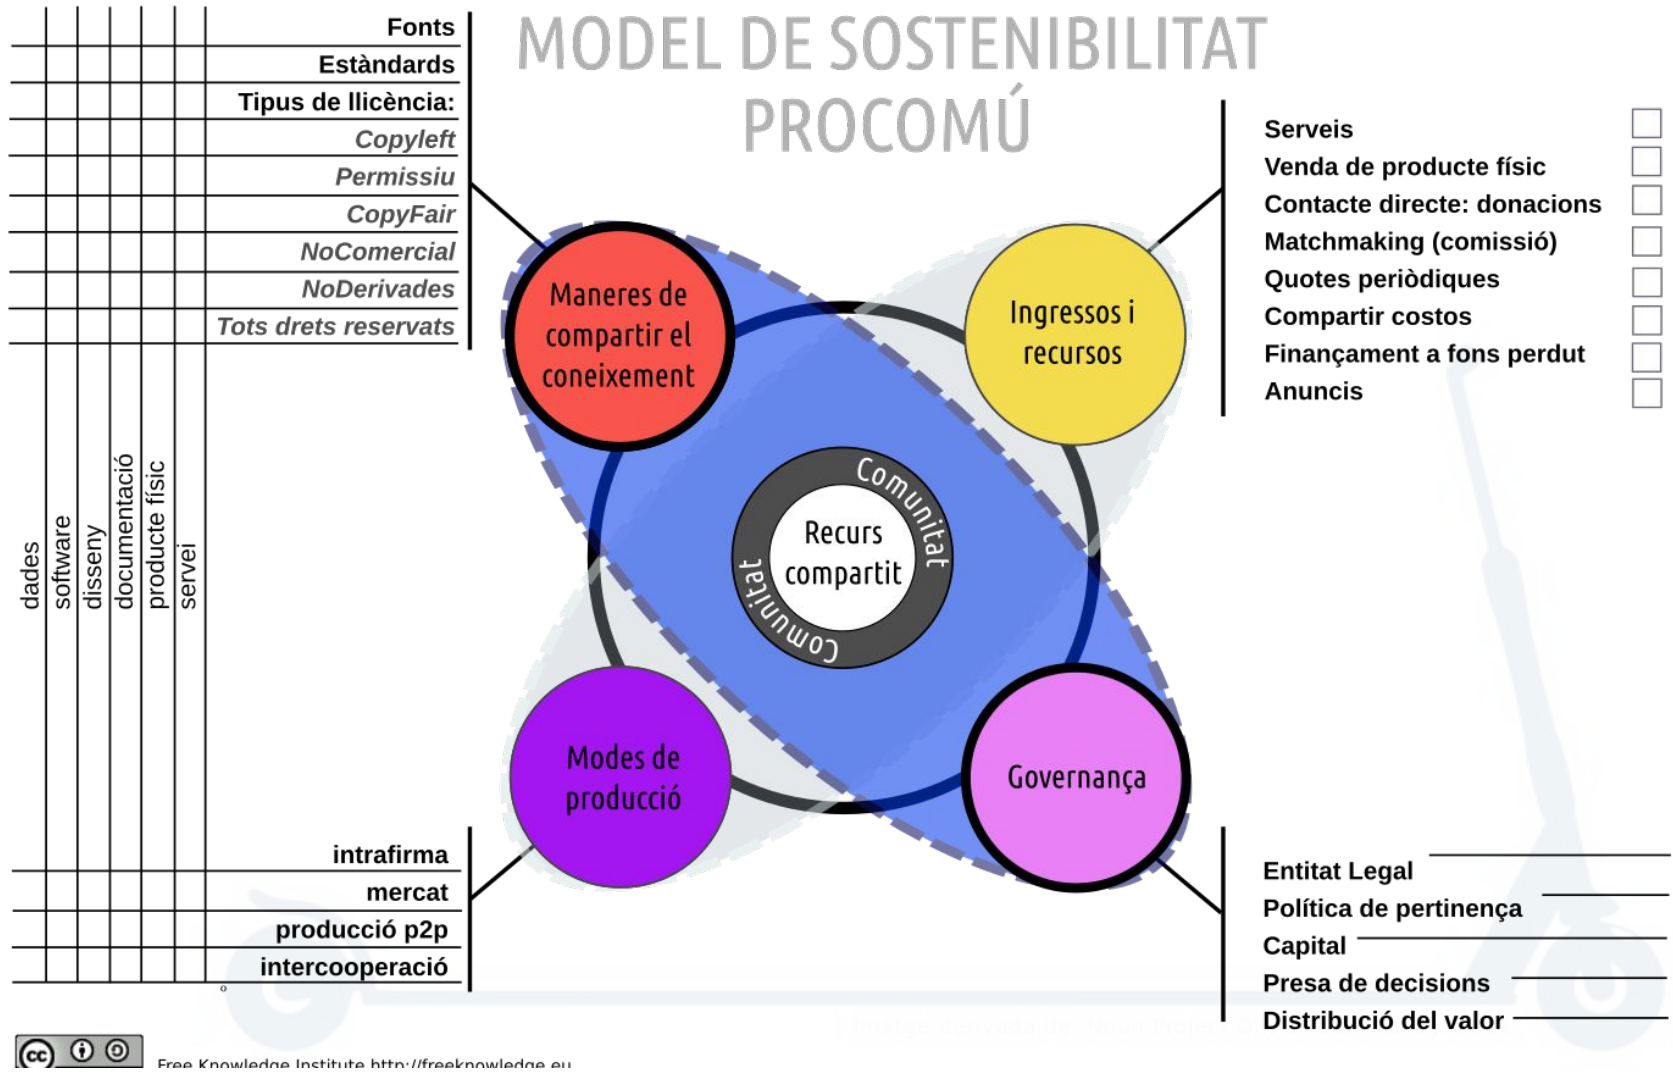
MODEL DE SOSTENIBILITAT PROCOMÚ

Fonts
Estàndards
Tipus de llicència:
Copyleft
Permissiu
CopyFair
NoComercial
NoDerivades
Tots drets reservats

dades
software
disseny
documentació
producte físic
servei

Maneres de compartir el coneixement

Ingressos i recursos

Serveis
Venda de producte físic
Contacte directe: donacions
Matchmaking (comissió)
Quotes periòdiques
Compartir costos
Finançament a fons perdut
Anuncis

Comunitat
Recurs compartit
Comunitat

Modes de producció

Governança

intrafirma
mercat
producció p2p
intercooperació

Entitat Legal
Política de pertinença
Capital
Presa de decisions
Distribució del valor

Free Knowledge Institute http://freeknowledge.eu